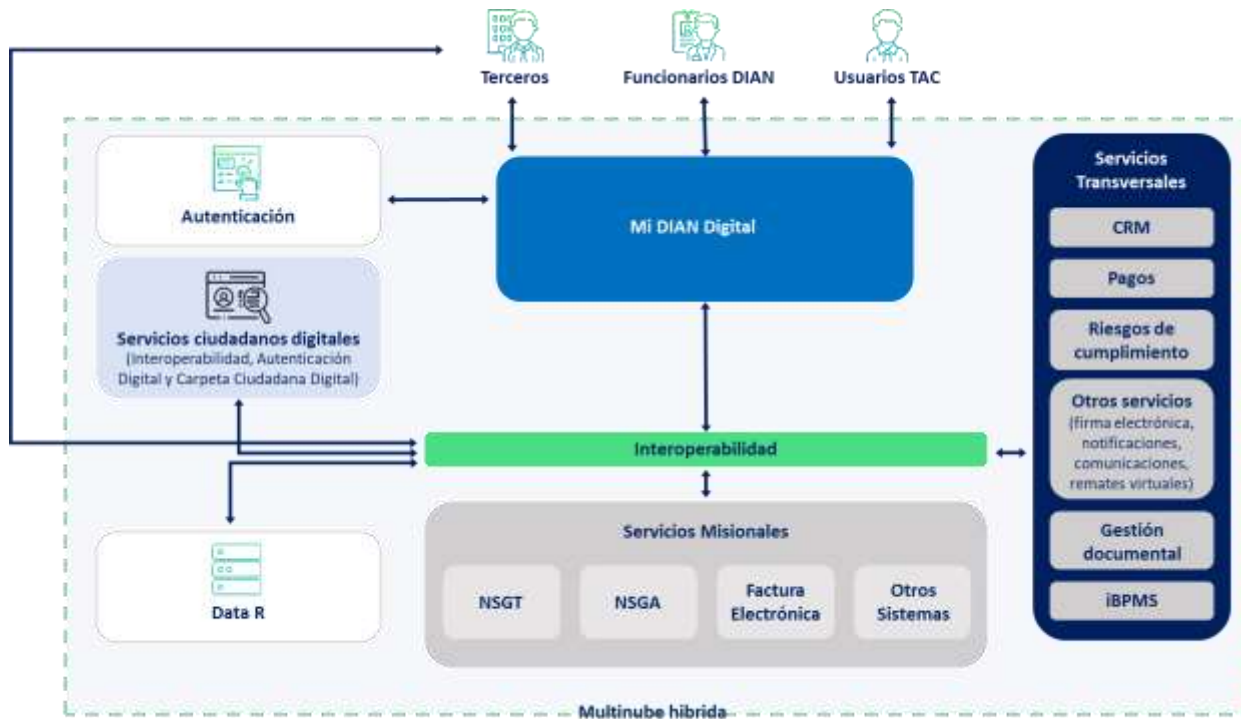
Terceros

Funcionarios DIAN

Usuarios TAC

Autenticación

Mi DIAN Digital

Servicios ciudadanos digitales
(Interoperabilidad, Autenticación Digital y Carpeta Ciudadana Digital)

Servicios Transversales

CRM

Pagos

Riesgos de cumplimiento

Otros servicios
(firma electrónica, notificaciones, comunicaciones, remates virtuales)

Gestión documental

iBPMS

Interoperabilidad

Servicios Misionales

NSGT

NSGA

Factura Electrónica

Otros Sistemas

Data R

Multinube hibrida